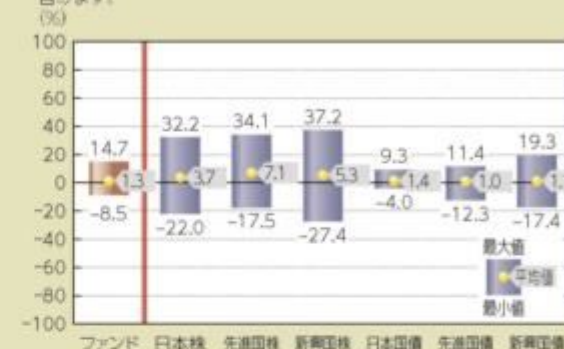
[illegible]
(%)
100
80
60
40
20
0
-20
-40
-60
-80
-100

14.7
1.3
-8.5
32.2
3.7
-22.0
34.1
7.1
-17.5
37.2
5.3
-27.4
9.3
1.4
-4.0
11.4
1.0
-12.3
19.3
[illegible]
-17.4

最大値
平均値
最小値

ファンド 日本株 先進国株 新興国株 日本国債 先進国債 新興国債